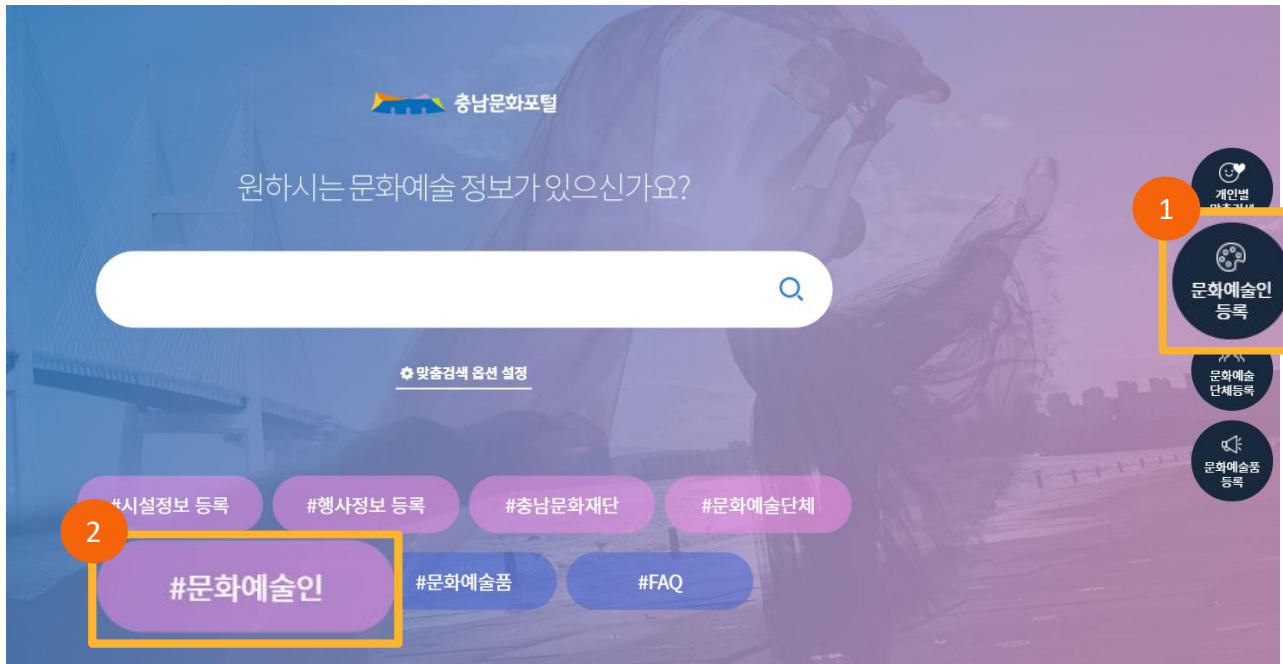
충남문화포털

원하시는 문화예술 정보가 있으신가요?

맞춤검색 옵션 설정

#시설정보 등록
#행사정보 등록
#충남문화재단
#문화예술단체
#문화예술인
#문화예술품
#FAQ

개인별 맞춤검색

1

문화예술인 등록

문화예술 단체등록

문화예술품 등록

2